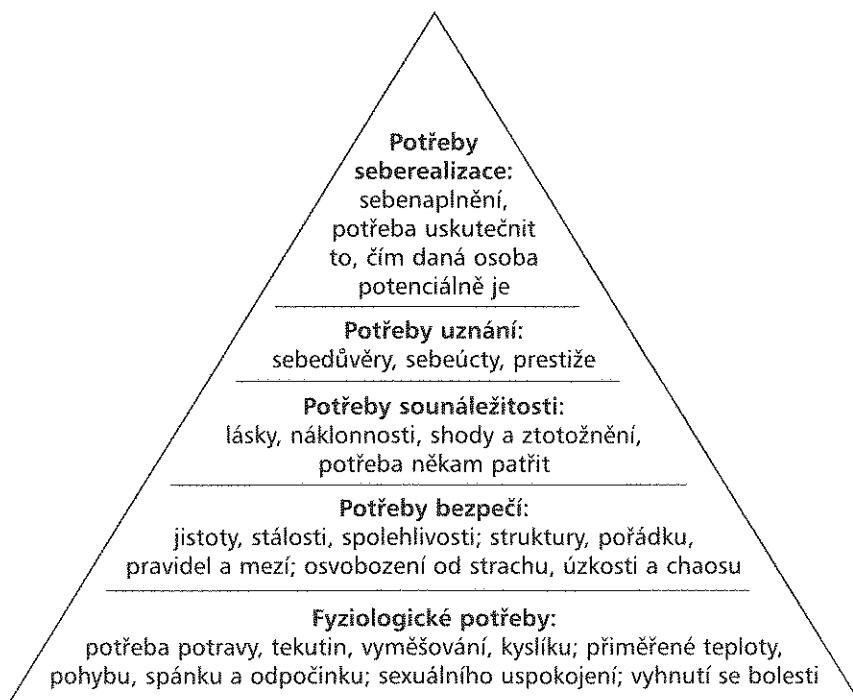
**Potřeby seberealizace:**
sebenaplnění, potřeba uskutečnit to, čím daná osoba potenciálně je

**Potřeby uznání:**
sebedůvěry, sebeúcty, prestiže

**Potřeby sounáležitosti:**
lásky, náklonnosti, shody a ztotožnění, potřeba někam patřit

**Potřeby bezpečí:**
jistoty, stálosti, spolehlivosti; struktury, pořádku, pravidel a mezí; osvobození od strachu, úzkosti a chaosu

**Fyziologické potřeby:**
potřeba potravy, tekutin, vyměšování, kyslíku; přiměřené teploty, pohybu, spánku a odpočinku; sexuálního uspokojení; vyhnutí se bolesti